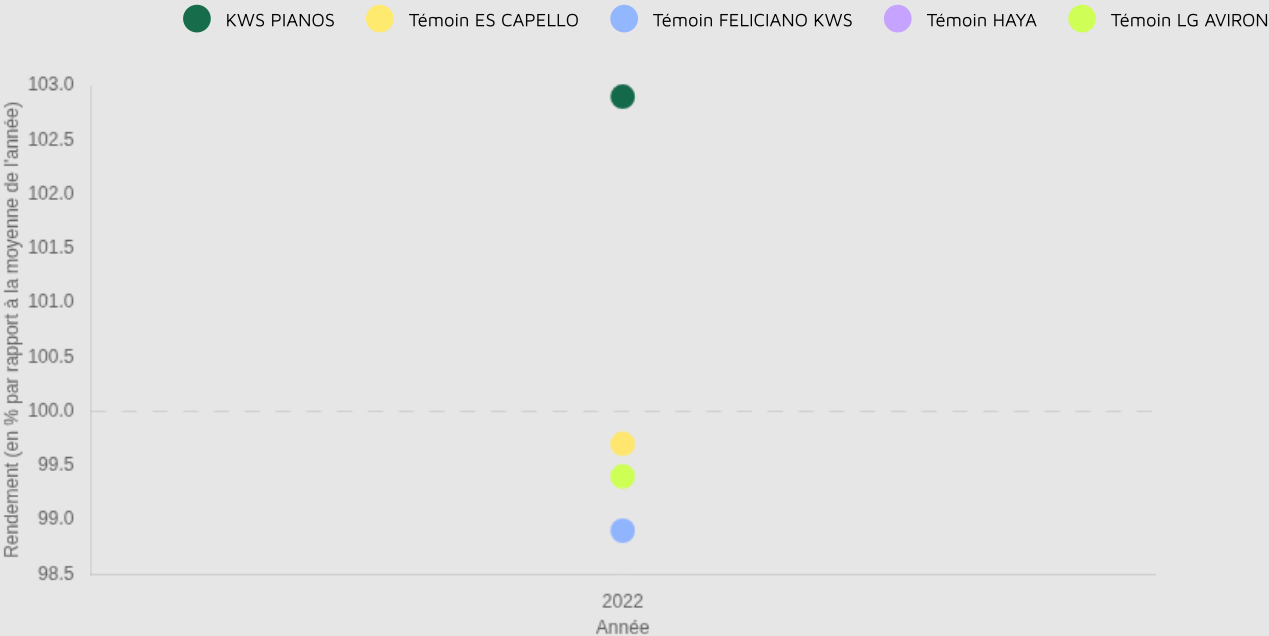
KWS PIANOS
Témoin ES CAPELLO
Témoin FELICIANO KWS
Témoin HAYA
Témoin LG AVIRON

Rendement (en % par rapport à la moyenne de l'année)

103.0
102.5
102.0
101.5
101.0
100.5
100.0
99.5
99.0
98.5

2022
Année